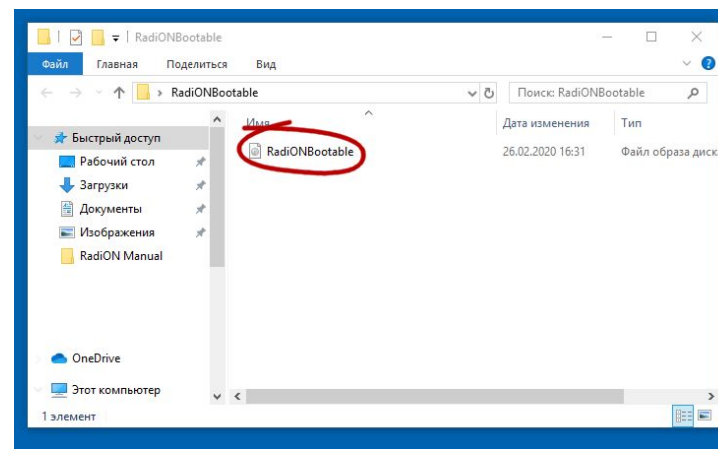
RadiONBootable

Файл Главная Поделиться Вид

RadiONBootable

Поиск: RadiONBootable

Быстрый доступ
Рабочий стол
Загрузки
Документы
Изображения
RadiON Manual
OneDrive
Этот компьютер

| Имя | Дата изменения | Тип |
|---|---|---|
| RadiONBootable | 26.02.2020 16:31 | Файл образа диск |

1 элемент